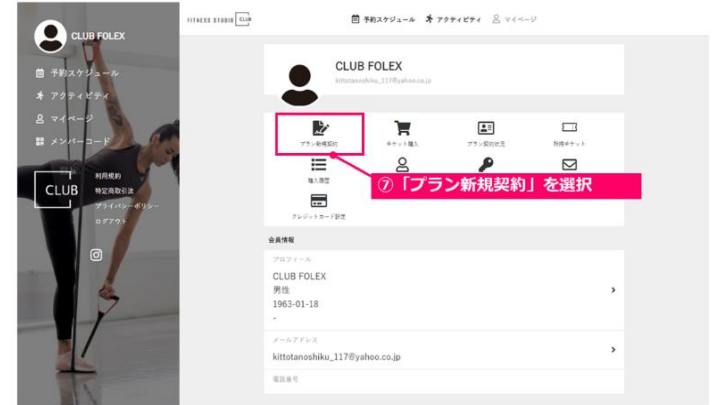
CLUB FOLEX

予約スケジュール
アクティビティ
マイページ
メンバーコード

CLUB

利用規約
特定商取引法
プライバシーポリシー
ログアウト

FITNESS STUDIO CLUB

予約スケジュール アクティビティ マイページ

CLUB FOLEX
kittotanoshiku_117@yahoo.co.jp

プラン新規契約
チケット購入
プラン契約状況
所持チケット
購入履歴
クレジットカード設定

⑦「プラン新規契約」を選択

会員情報

プロフィール
CLUB FOLEX
男性
1963-01-18
-

メールアドレス
kittotanoshiku_117@yahoo.co.jp

電話番号